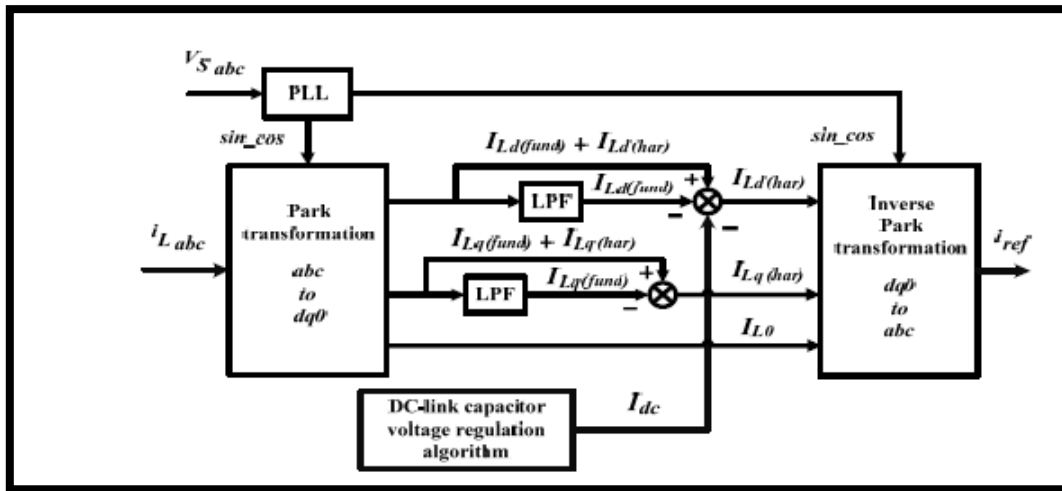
$V_{S\,abc}$

PLL

sin_cos

sin_cos

$I_{Ld(fund)} + I_{Ld'(har)}$

$i_{L\,abc}$

Park transformation

abc to dq0

LPF

$I_{Ld(fund)}$

+

−

−

$I_{Ld'(har)}$

$I_{Lq(fund)} + I_{Lq'(har)}$

LPF

$I_{Lq(fund)}$

+

−

$I_{Lq(har)}$

$I_{L0}$

Inverse Park transformation

dq0 to abc

$i_{ref}$

DC-link capacitor voltage regulation algorithm

$I_{dc}$